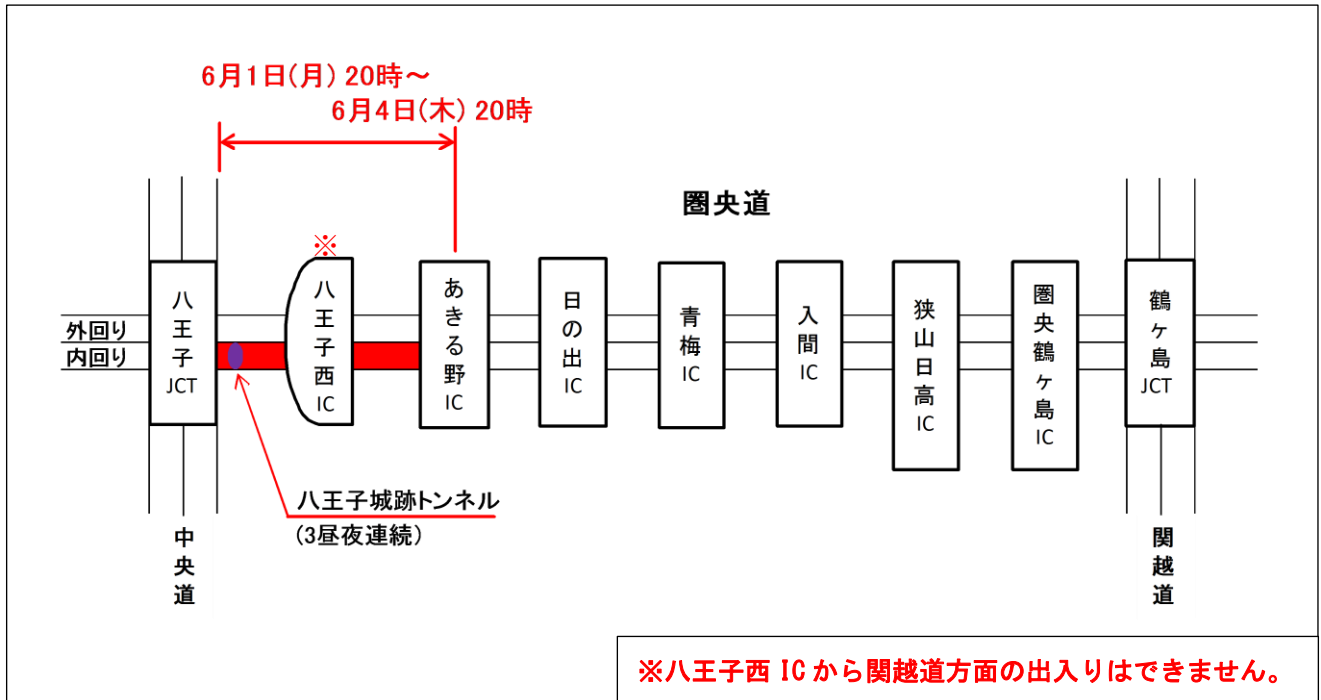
6月1日(月) 20時～
6月4日(木) 20時

圏央道

外回り
内回り

八王子JCT

※
八王子西IC

あきる野IC

日の出IC

青梅IC

入間IC

狭山日高IC

圏央鶴ヶ島IC

鶴ヶ島JCT

八王子城跡トンネル
(3昼夜連続)

中央道

関越道

※八王子西ICから関越道方面の出入りはできません。